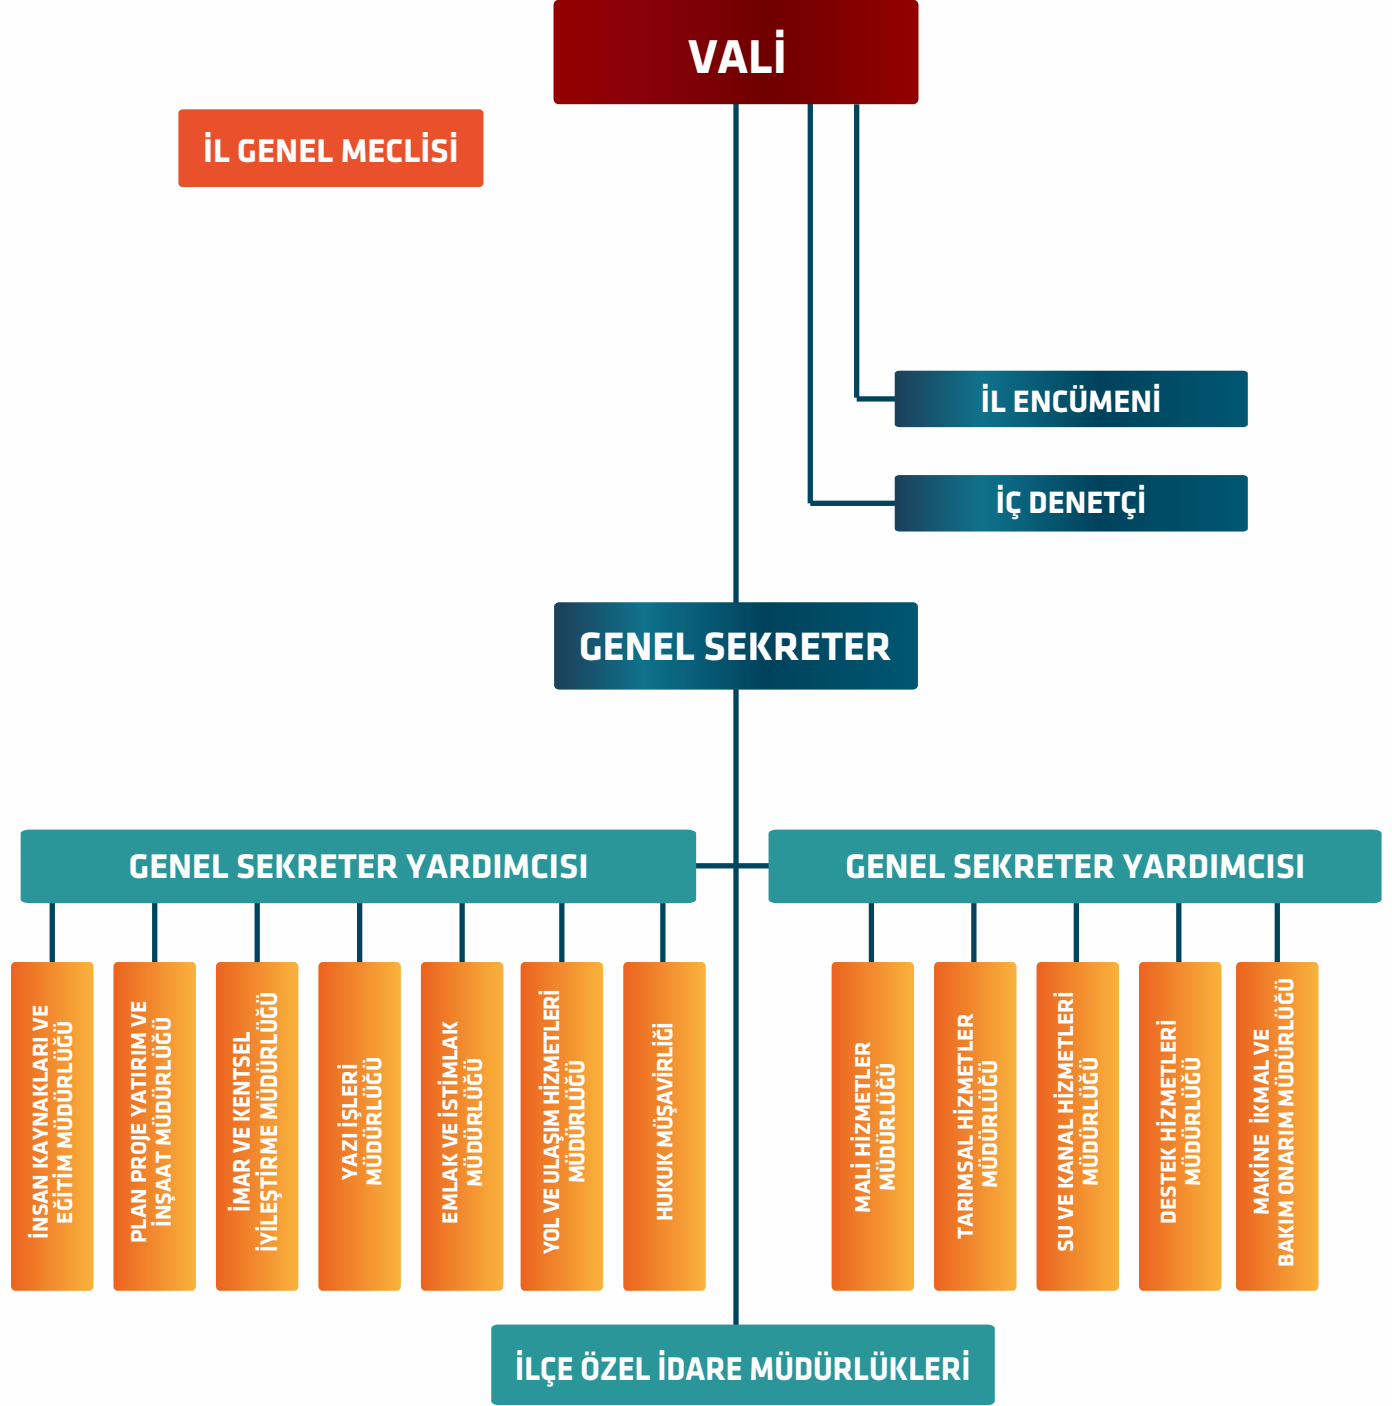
VALİ

İL GENEL MECLİSİ

İL ENCÜMENİ

İÇ DENETÇİ

GENEL SEKRETER

GENEL SEKRETER YARDIMCISI

GENEL SEKRETER YARDIMCISI

İNSAN KAYNAKLARI VE EĞİTİM MÜDÜRLÜĞÜ

PLAN PROJE YATIRIM VE İNŞAAT MÜDÜRLÜĞÜ

İMAR VE KENTSEL İYİLEŞTİRME MÜDÜRLÜĞÜ

YAZI İŞLERİ MÜDÜRLÜĞÜ

EMLAK VE İSTİMLAK MÜDÜRLÜĞÜ

YOL VE ULAŞIM HİZMETLERİ MÜDÜRLÜĞÜ

HUKUK MÜŞAVİRLİĞİ

MALİ HİZMETLER MÜDÜRLÜĞÜ

TARIMSAL HİZMETLER MÜDÜRLÜĞÜ

SU VE KANAL HİZMETLERİ MÜDÜRLÜĞÜ

DESTEK HİZMETLERİ MÜDÜRLÜĞÜ

MAKİNE İKMAL VE BAKIM ONARIM MÜDÜRLÜĞÜ

İLÇE ÖZEL İDARE MÜDÜRLÜKLERİ